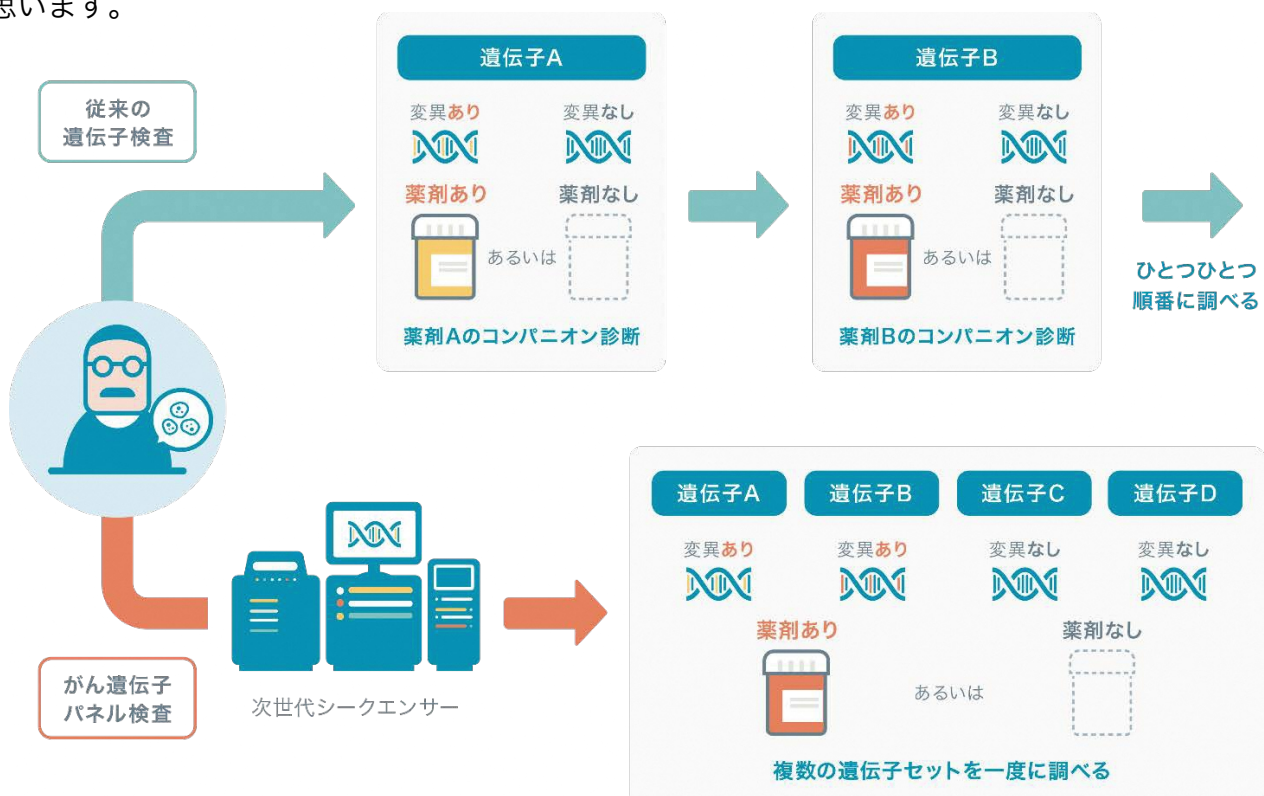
思います。

従来の
遺伝子検査

遺伝子A
変異あり
変異なし
薬剤あり
薬剤なし
あるいは
薬剤Aのコンパニオン診断

遺伝子B
変異あり
変異なし
薬剤あり
薬剤なし
あるいは
薬剤Bのコンパニオン診断

ひとつひとつ
順番に調べる

がん遺伝子
パネル検査

次世代シークエンサー

遺伝子A
遺伝子B
遺伝子C
遺伝子D
変異あり
変異あり
変異なし
変異なし
薬剤あり
薬剤なし
あるいは
複数の遺伝子セットを一度に調べる